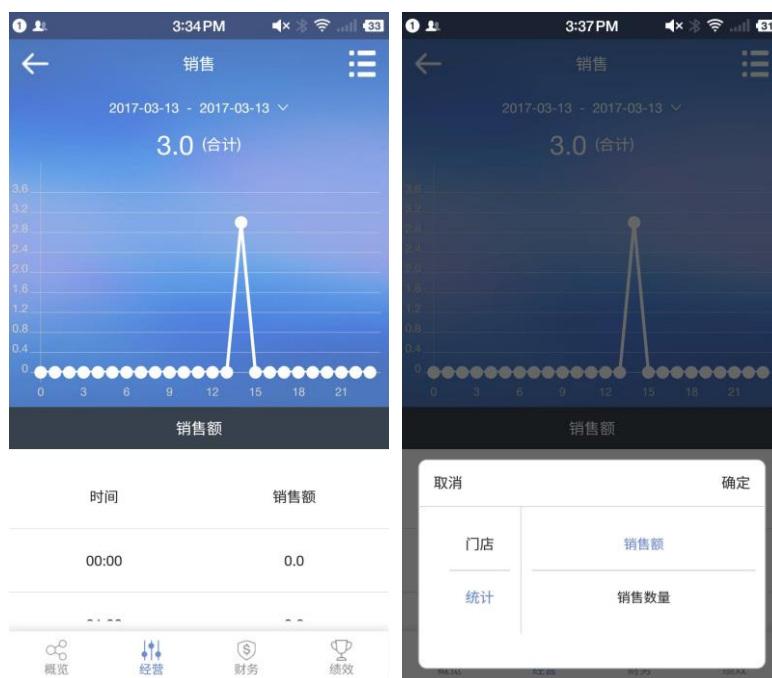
3:34PM 33

销售

2017-03-13 - 2017-03-13

3.0 (合计)

3.6
3.2
2.8
2.4
2.0
1.6
1.2
0.8
0.4
0

0 3 6 9 12 15 18 21

销售额

| 时间 | 销售额 |
|---|---|
| 00:00 | 0.0 |

概览 经营 财务 绩效

3:37PM 33

销售

2017-03-13 - 2017-03-13

3.0 (合计)

3.6
3.2
2.8
2.4
2.0
1.6
1.2
0.8
0.4
0

0 3 6 9 12 15 18 21

销售额

取消 确定

门店
统计

销售额
销售数量